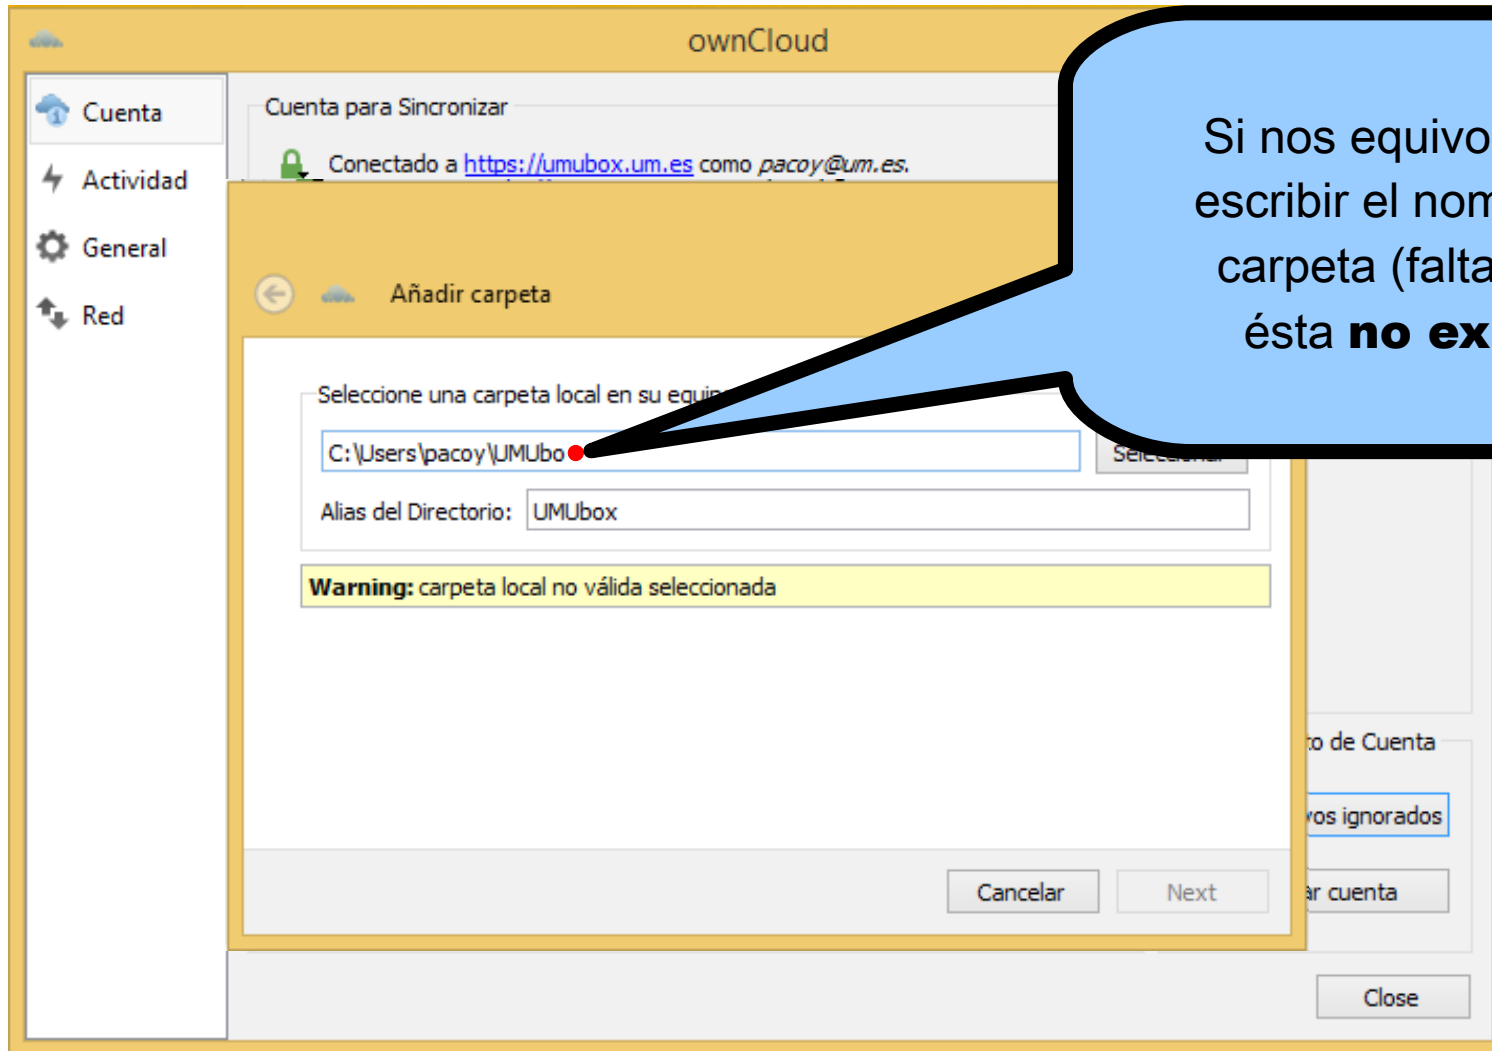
ownCloud

Cuenta
Actividad
General
Red

Cuenta para Sincronizar

Conectado a https://umubox.um.es como pacoy@um.es.

Si nos equivo
escribir el nom
carpeta (falta
ésta **no ex**

Añadir carpeta

Seleccione una carpeta local en su equi

C:\Users\pacoy\UMUbo

Selecciona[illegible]

Alias del Directorio: UMUbox

**Warning:** carpeta local no válida seleccionada

to de Cuenta
vos ignorados
r cuenta

Cancelar
Next

Close